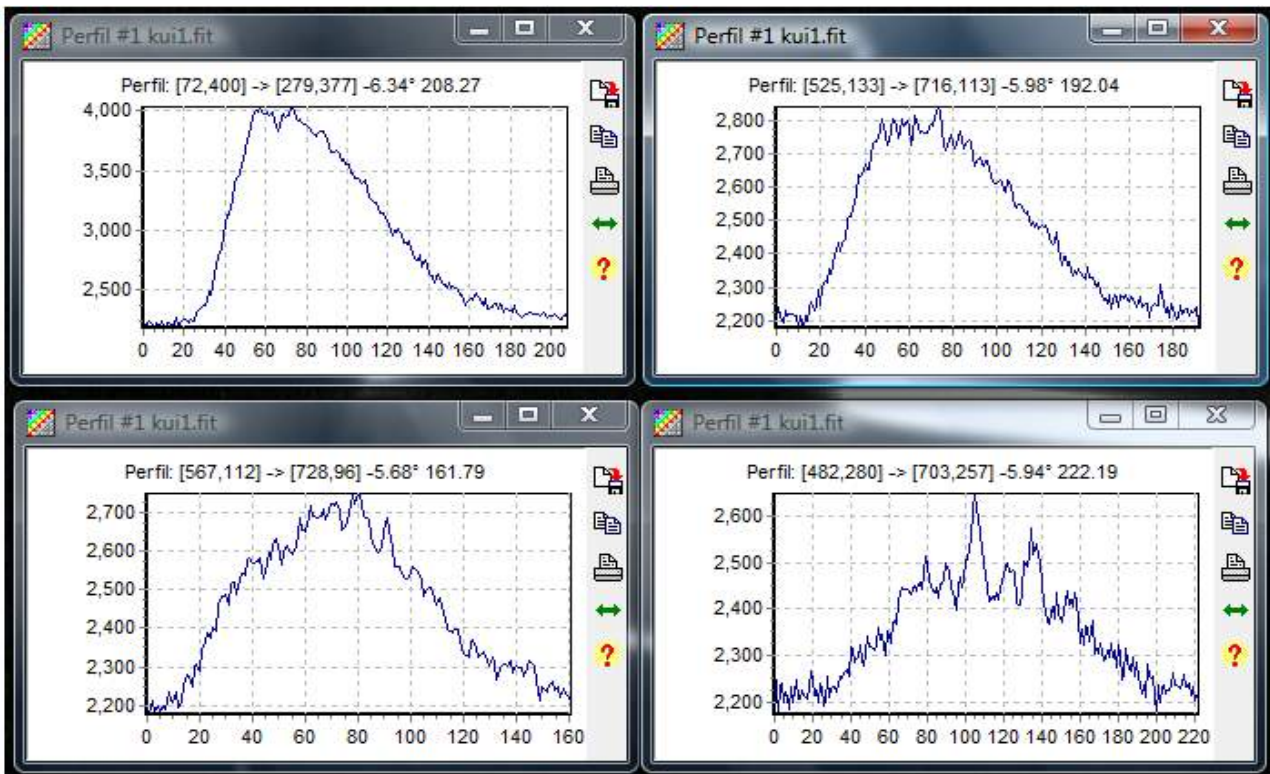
Perfil #1 kui1.fit

Perfil: [72,400] -> [279,377] -6.34° 208.27

4,000
3,500
3,000
2,500

0 20 40 60 80 100 120 140 160 180 200

Perfil #1 kui1.fit

Perfil: [525,133] -> [716,113] -5.98° 192.04

2,800
2,700
2,600
2,500
2,400
2,300
2,200

0 20 40 60 80 100 120 140 160 180

Perfil #1 kui1.fit

Perfil: [567,112] -> [728,96] -5.68° 161.79

2,700
2,600
2,500
2,400
2,300
2,200

0 20 40 60 80 100 120 140 160

Perfil #1 kui1.fit

Perfil: [482,280] -> [703,257] -5.94° 222.19

2,600
2,500
2,400
2,300
2,200

0 20 40 60 80 100 120 140 160 180 200 220